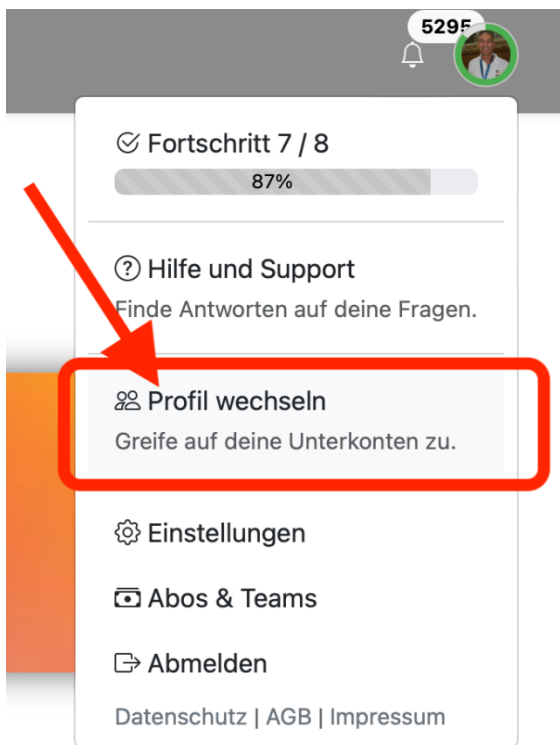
5295

Fortschritt 7 / 8

87%

Hilfe und Support

Finde Antworten auf deine Fragen.

Profil wechseln

Greife auf deine Unterkonten zu.

Einstellungen

Abos & Teams

Abmelden

Datenschutz | AGB | Impressum